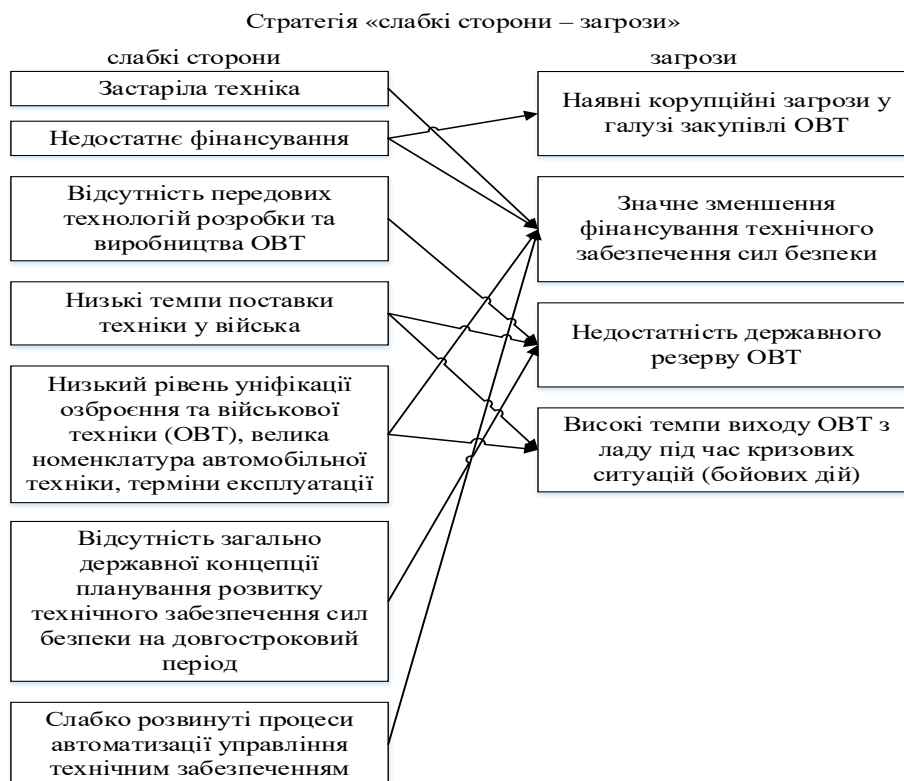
Стратегія «слабкі сторони – загрози»

слабкі сторони

Застаріла техніка

Недостатнє фінансування

Відсутність передових технологій розробки та виробництва ОВТ

Низькі темпи поставки техніки у війська

Низький рівень уніфікації озброєння та військової техніки (ОВТ), велика номенклатура автомобільної техніки, терміни експлуатації

Відсутність загально державної концепції планування розвитку технічного забезпечення сил безпеки на довгостроковий період

Слабко розвинуті процеси автоматизації управління технічним забезпеченням

загрози

Наявні корупційні загрози у галузі закупівлі ОВТ

Значне зменшення фінансування технічного забезпечення сил безпеки

Недостатність державного резерву ОВТ

Високі темпи виходу ОВТ з ладу під час кризових ситуацій (бойових дій)